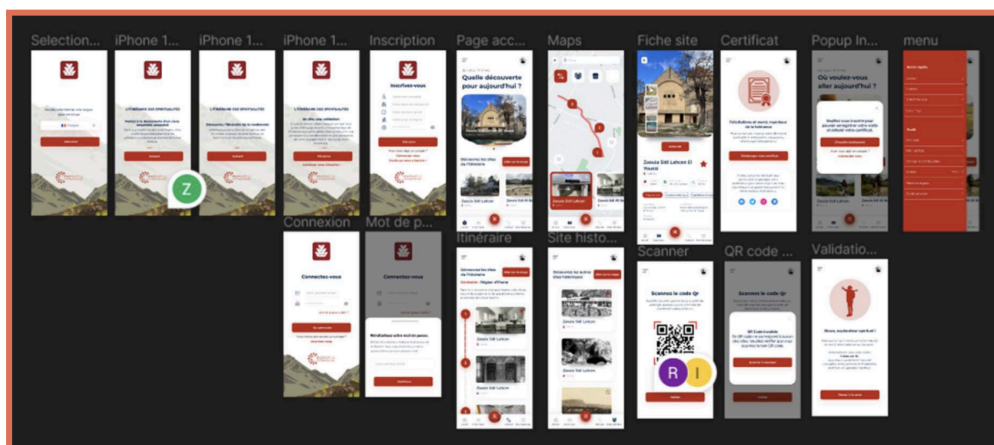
Selection...

iPhone 1...

iPhone 1...

iPhone 1...

Inscription

Page acc...

Maps

Fiche site

Certificat

Popup In...

menu

Z

Inscrivez-vous

Quelle découverte pour aujourd'hui ?

Zaouia Sidi Lahcen El Youssi

Où voulez-vous aller aujourd'hui ?

Connexion

Mot de p...

Itinéraire

Site histo...

Scanner

QR code ...

Validatio...

Connectez-vous

Connectez-vous

Scannez le code Qr

Scannez le code Qr

R

I